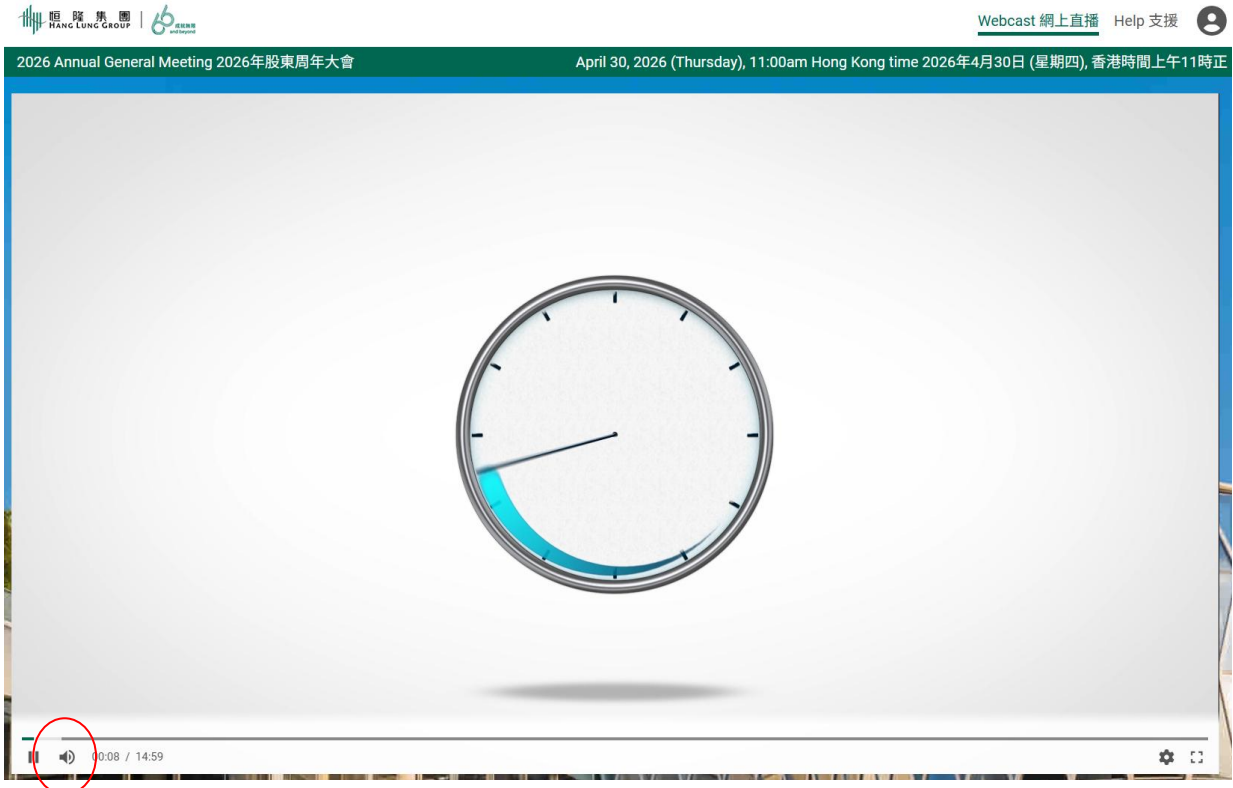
恒隆集團
HANG LUNG GROUP
and beyond

Webcast 網上直播 Help 支援

2026 Annual General Meeting 2026年股東周年大會

April 30, 2026 (Thursday), 11:00am Hong Kong time 2026年4月30日 (星期四), 香港時間上午11時正

00:08 / 14:59